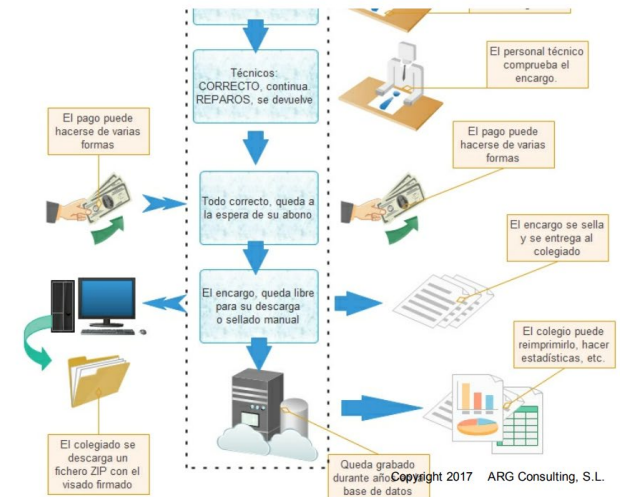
Técnicos:
CORRECTO, continua.
REPAROS, se devuelve

El personal técnico comprueba el encargo.

El pago puede hacerse de varias formas

El pago puede hacerse de varias formas

Todo correcto, queda a la espera de su abono

El encargo se sella y se entrega al colegiado

El encargo, queda libre para su descarga o sellado manual

El colegio puede reimprimirlo, hacer estadísticas, etc.

El colegiado se descarga un fichero ZIP con el visado firmado

Queda grabado durante años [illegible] base de datos

Copyright 2017 ARG Consulting, S.L.